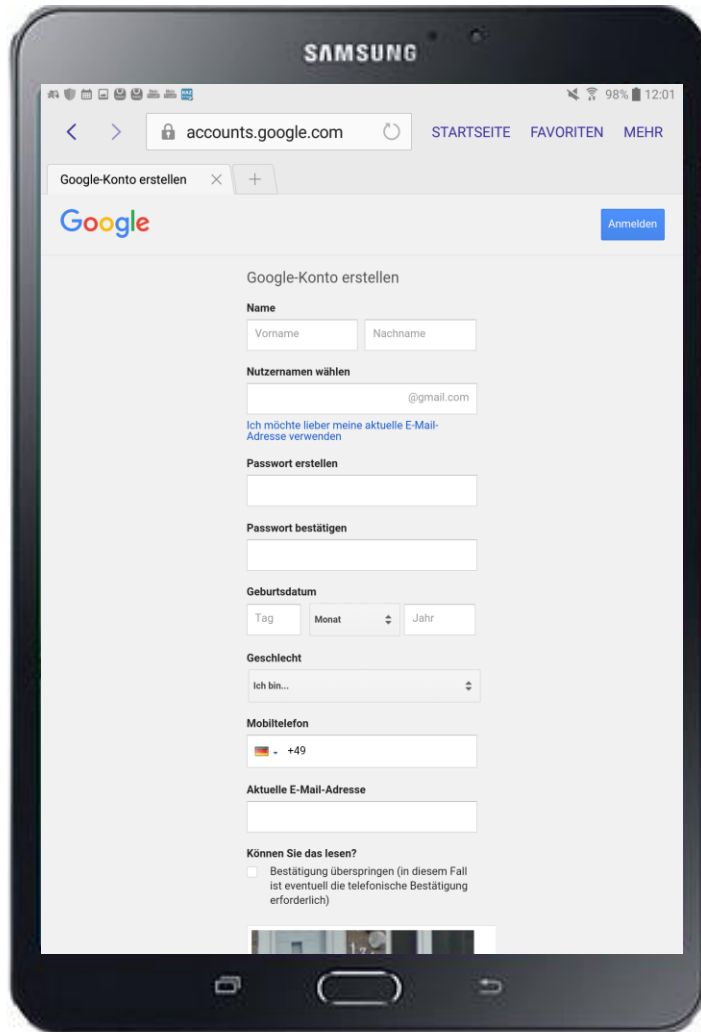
SAMSUNG

98% 12:01

accounts.google.com

STARTSEITE FAVORITEN MEHR

Google-Konto erstellen

Google

Anmelden

Google-Konto erstellen

Name

Vorname

Nachname

Nutzernamen wählen

@gmail.com

Ich möchte lieber meine aktuelle E-Mail-Adresse verwenden

Passwort erstellen

Passwort bestätigen

Geburtsdatum

Tag

Monat

Jahr

Geschlecht

Ich bin...

Mobiltelefon

+49

Aktuelle E-Mail-Adresse

Können Sie das lesen?

Bestätigung überspringen (in diesem Fall ist eventuell die telefonische Bestätigung erforderlich)